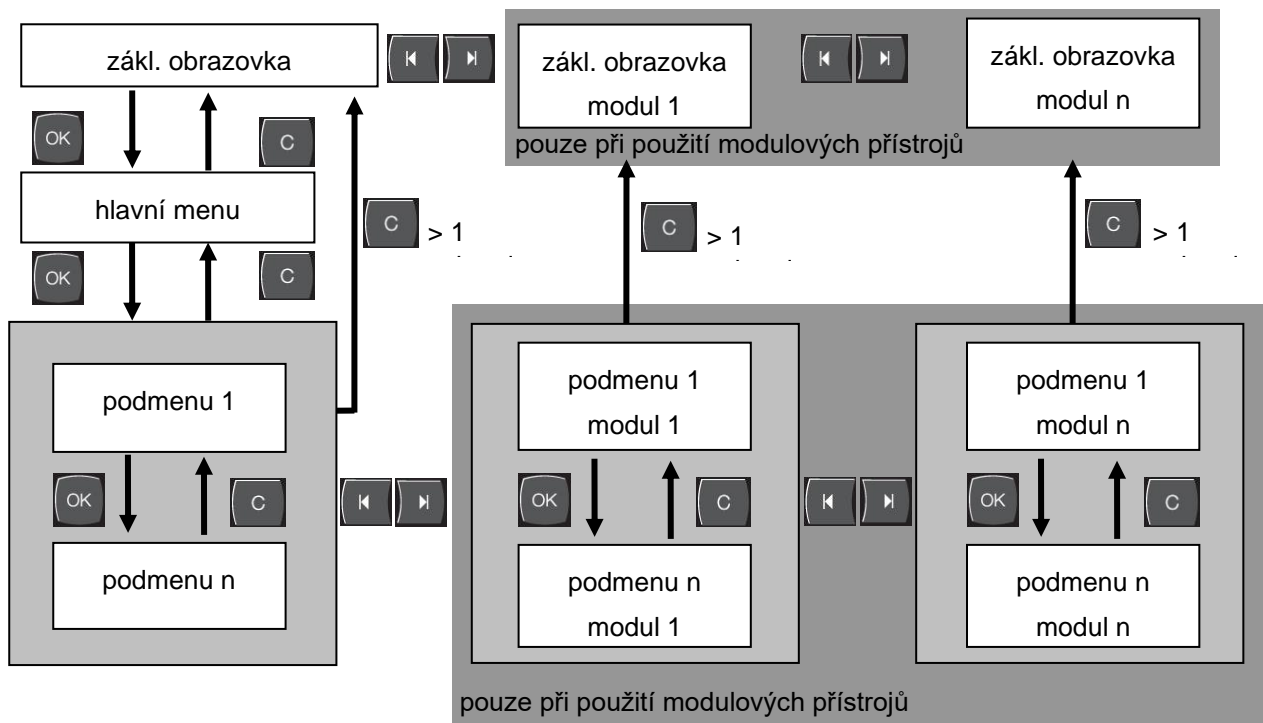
zákl. obrazovka

zákl. obrazovka modul 1

zákl. obrazovka modul n

pouze při použití modulových přístrojů

OK

C

hlavní menu

C > 1

C > 1

C > 1

OK

C

podmenu 1

OK

C

podmenu n

podmenu 1 modul 1

OK

C

podmenu n modul 1

podmenu 1 modul n

OK

C

podmenu n modul n

pouze při použití modulových přístrojů